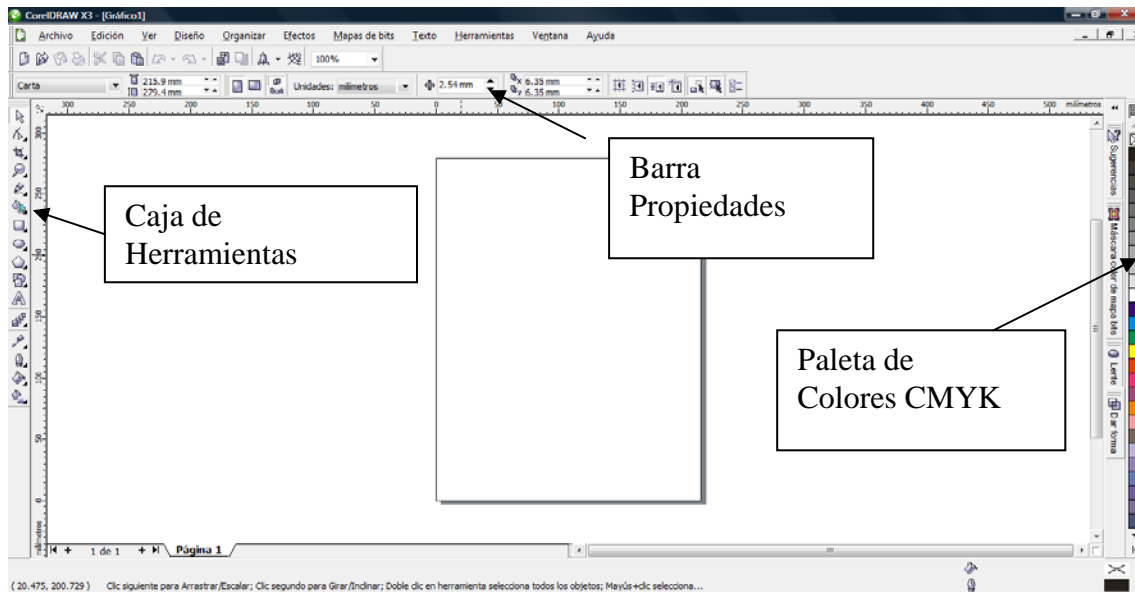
CorelDRAW X3 - [Gráfico1]

Archivo Edición Ver Diseño Organizar Efectos Mapas de bits Texto Herramientas Ventana Ayuda

100%

Carta 215.9 mm 279.4 mm Unidades: milímetros 2.54 mm 6.35 mm 6.35 mm

300 250 200 150 100 50 0 50 100 150 200 250 300 350 400 450 500 milímetros

Barra Propiedades

Caja de Herramientas

Paleta de Colores CMYK

Sugerencias Máscara color de mapa bits Lente Dar forma

1 de 1 Página 1

( 20.475, 200.729 ) Clic siguiente para Arrastrar/Escalar; Clic segundo para Girar/Inclinar; Doble clic en herramienta selecciona todos los objetos; Mayús+clic selecciona...